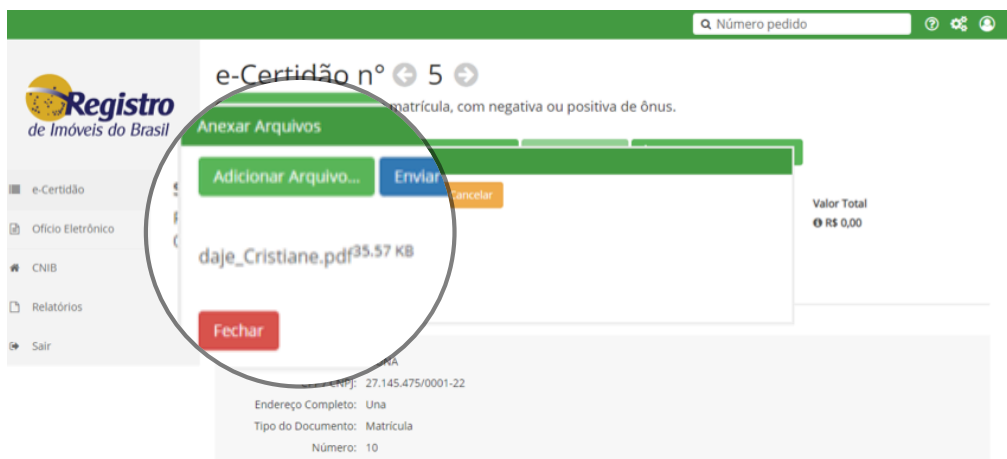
Número pedido

Registro
de Imóveis do Brasil

e-Certidão
Ofício Eletrônico
CNIB
Relatórios
Sair

e-Certidão nº 5

matrícula, com negativa ou positiva de ônus.

Anexar Arquivos

Adicionar Arquivo...
Enviar
Cancelar

daje_Cristiane.pdf 35.57 KB

Fechar

Valor Total
R$ 0,00

UNA
CPF/CNPJ: 27.145.475/0001-22
Endereço Completo: Una
Tipo do Documento: Matrícula
Número: 10